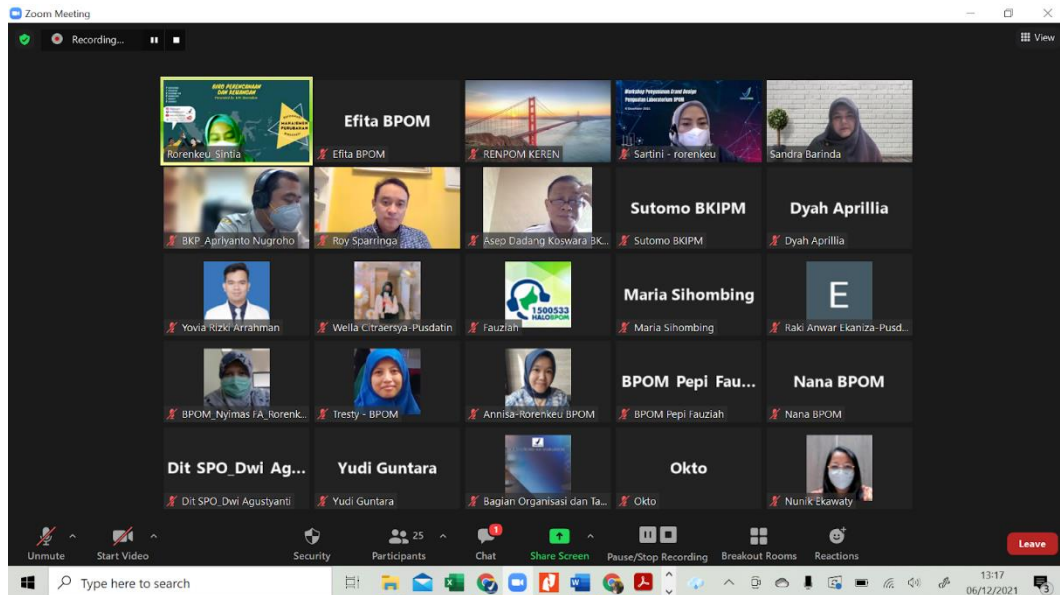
Zoom Meeting

Recording...

View

BIRO PERENCANAAN DAN KEUANGAN

MANAJEMEN PERUBAHAN

Rorenkeu_Sintia

Efita BPOM

Efita BPOM

RENPOM KEREN

Workshop Penyusunan Grand Design Penguatan Laboratorium BPOM

Sartini - rorenkeu

Sandra Barinda

BKP_Apriyanto Nugroho

Roy Sparringa

Asep Dadang Koswara BK...

Sutomo BKIPM

Sutomo BKIPM

Dyah Aprillia

Dyah Aprillia

Yovia Rizki Arrahman

Wella Citraersya-Pusdatin

1500533 HALOBPOM

Fauziah

Maria Sihombing

Maria Sihombing

E

Raki Anwar Ekaniza-Pusd...

BPOM_Nyimas FA_Rorenk...

Tresty - BPOM

Annisa-Rorenkeu BPOM

BPOM Pepi Fau...

BPOM Pepi Fauziah

Nana BPOM

Nana BPOM

Dit SPO_Dwi Ag...

Dit SPO_Dwi Agustyanti

Yudi Guntara

Yudi Guntara

Bagian Organisasi dan Ta...

Okto

Okto

Nunik Ekawaty

Unmute

Start Video

Security

25

Participants

1

Chat

Share Screen

Pause/Stop Recording

Breakout Rooms

Reactions

Leave

Type here to search

13:17

06/12/2021

3